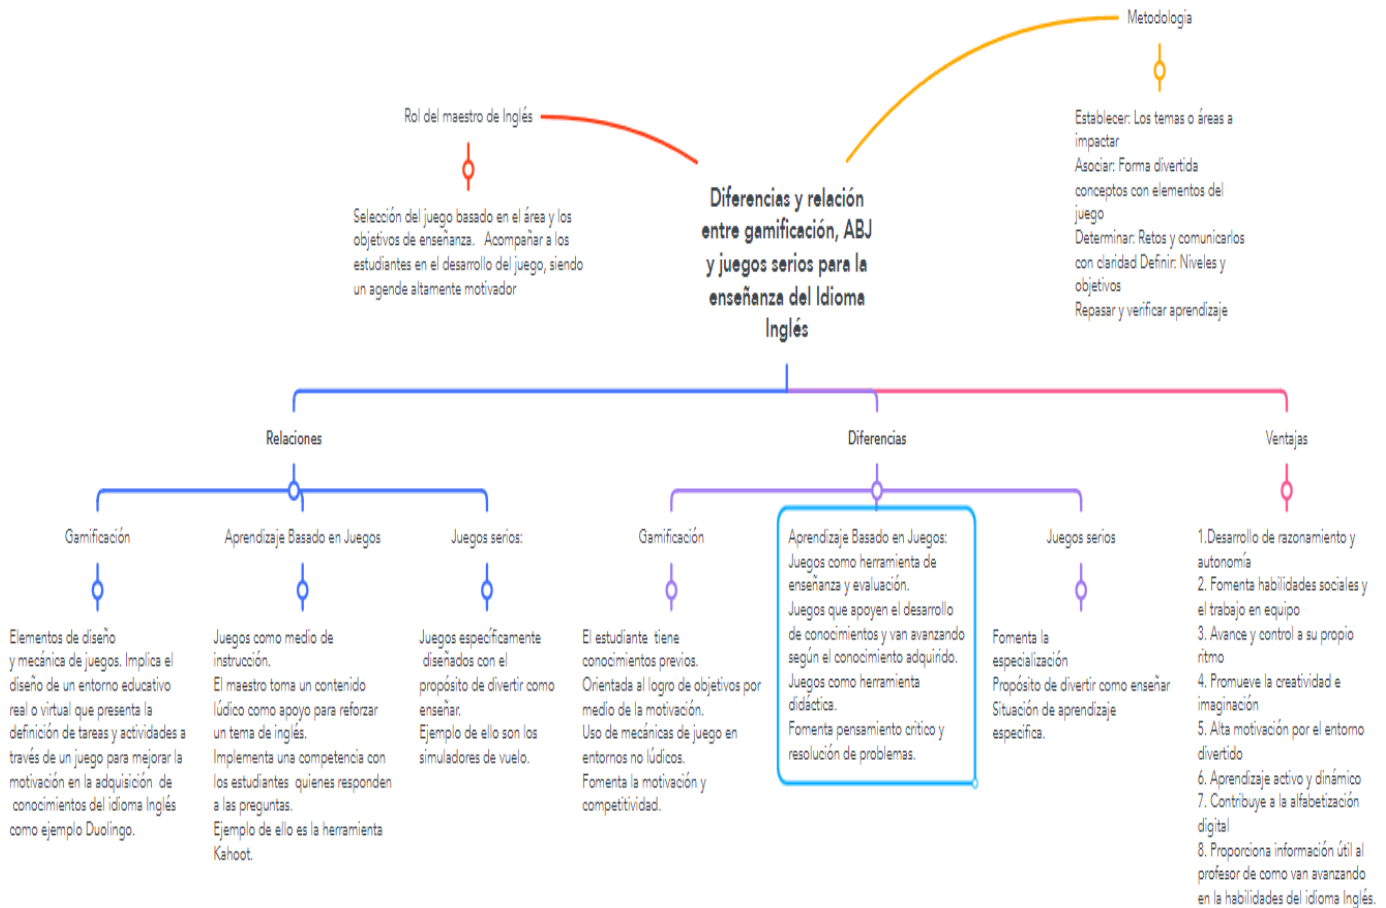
Metodología

Establecer: Los temas o áreas a impactar
Asociar: Forma divertida conceptos con elementos del juego
Determinar: Retos y comunicarlos con claridad Definir: Niveles y objetivos
Repasar y verificar aprendizaje

Rol del maestro de Inglés

Selección del juego basado en el área y los objetivos de enseñanza. Acompañar a los estudiantes en el desarrollo del juego, siendo un agende altamente motivador

Diferencias y relación entre gamificación, ABJ y juegos serios para la enseñanza del Idioma Inglés

Relaciones

Gamificación

Elementos de diseño y mecánica de juegos. Implica el diseño de un entorno educativo real o virtual que presenta la definición de tareas y actividades a través de un juego para mejorar la motivación en la adquisición de conocimientos del idioma Inglés como ejemplo Duolingo.

Aprendizaje Basado en Juegos

Juegos como medio de instrucción.
El maestro toma un contenido lúdico como apoyo para reforzar un tema de inglés.
Implementa una competencia con los estudiantes quienes responden a las preguntas.
Ejemplo de ello es la herramienta Kahoot.

Juegos serios:

Juegos específicamente diseñados con el propósito de divertir como enseñar.
Ejemplo de ello son los simuladores de vuelo.

Diferencias

Gamificación

El estudiante tiene conocimientos previos.
Orientada al logro de objetivos por medio de la motivación.
Uso de mecánicas de juego en entornos no lúdicos.
Fomenta la motivación y competitividad.

Aprendizaje Basado en Juegos:
Juegos como herramienta de enseñanza y evaluación.
Juegos que apoyen el desarrollo de conocimientos y van avanzando según el conocimiento adquirido.
Juegos como herramienta didáctica.
Fomenta pensamiento crítico y resolución de problemas.

Juegos serios

Fomenta la especialización
Propósito de divertir como enseñar
Situación de aprendizaje específica.

Ventajas

1.Desarrollo de razonamiento y autonomía
2. Fomenta habilidades sociales y el trabajo en equipo
3. Avance y control a su propio ritmo
4. Promueve la creatividad e imaginación
5. Alta motivación por el entorno divertido
6. Aprendizaje activo y dinámico
7. Contribuye a la alfabetización digital
8. Proporciona información útil al profesor de como van avanzando en la habilidades del idioma Inglés.